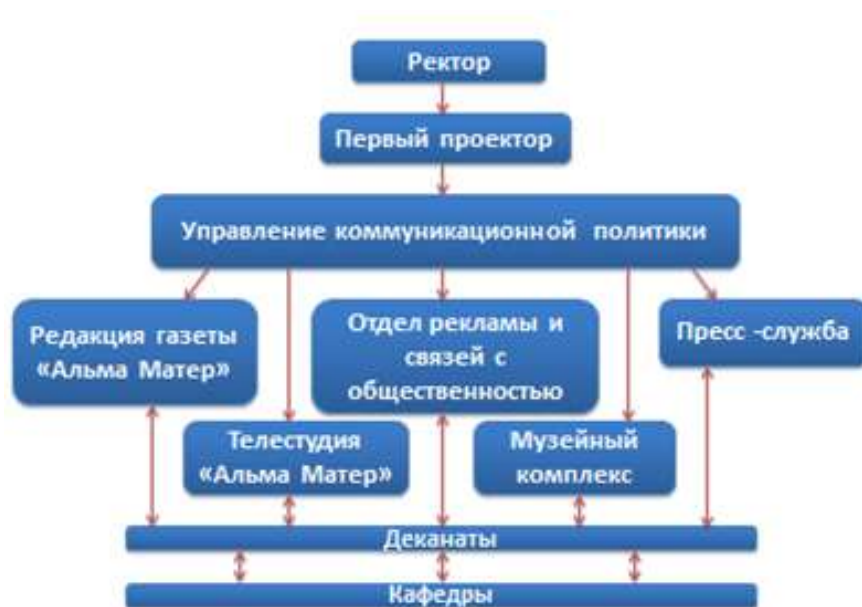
Ректор

Первый проектор

Управление коммуникационной политики

Редакция газеты «Альма Матер»

Отдел рекламы и связей с общественностью

Пресс -служба

Телестудия «Альма Матер»

Музейный комплекс

Деканаты

Кафедры